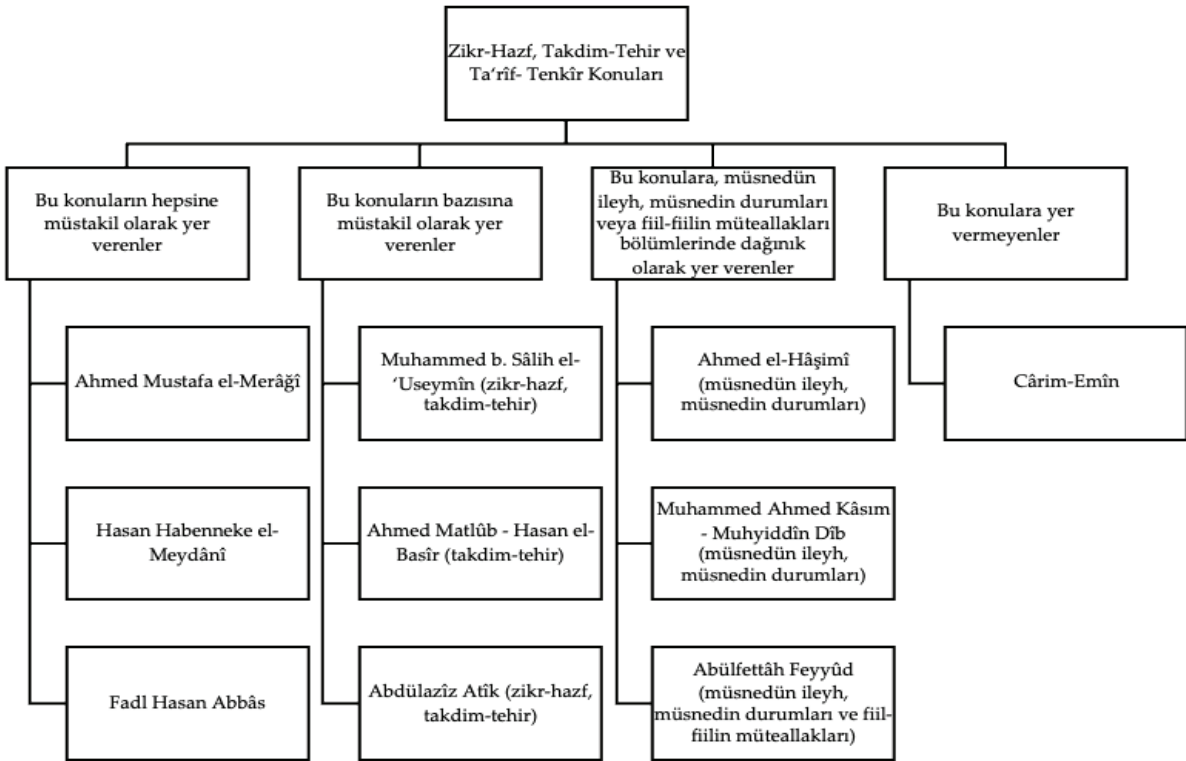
Zikr-Hazf, Takdim-Tehir ve Ta'rîf- Tenkîr Konuları

Bu konuların hepsine müstakil olarak yer verenler

Ahmed Mustafa el-Merâğî

Hasan Habenneke el-Meydânî

Fadl Hasan Abbâs

Bu konuların bazısına müstakil olarak yer verenler

Muhammed b. Sâlih el-'Useymîn (zikr-hazf, takdim-tehir)

Ahmed Matlûb - Hasan el-Basîr (takdim-tehir)

Abdülazîz Atîk (zikr-hazf, takdim-tehir)

Bu konulara, müsnedün ileyh, müsnedin durumları veya fiil-fiilin müteallakları bölümlerinde dağınık olarak yer verenler

Ahmed el-Hâşimî (müsnedün ileyh, müsnedin durumları)

Muhammed Ahmed Kâsım - Muhyiddîn Dîb (müsnedün ileyh, müsnedin durumları)

Abülfettâh Feyyûd (müsnedün ileyh, müsnedin durumları ve fiil-fiilin müteallakları)

Bu konulara yer vermeyenler

Cârim-Emîn